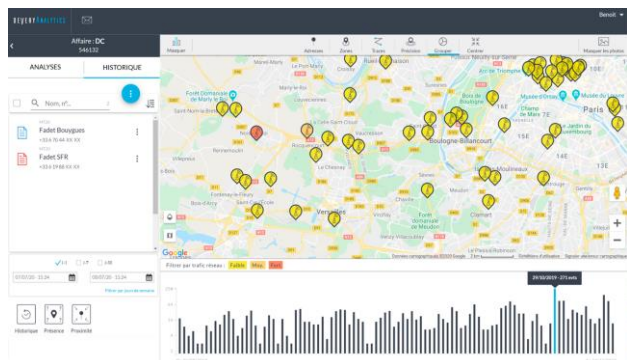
BEYOND ANALYTICS

Benoit

Affaire : DC
546132

ANALYSES
HISTORIQUE

Nom, n°...

Fadet Bouygues
+33 6 76 44 XX XX

Fadet SFR
+33 6 19 88 XX XX

07/07/20 - 15:24
08/07/20 - 15:24

Historique
Présence
Proximité

Masquer
Antennes
Zones
Traces
Précision
Groupes
Centres
Masquer les photos

Paris
Boulogne-Billancourt
Versailles
Rueil-Malmaison
Le Chesnay
Vaucresson
Clamart
Meudon

Google

Filtrer par trafic réseau : Faible Moy. Fort

29/10/2019 - 271 evts

Données cartographiques ©2020 Google